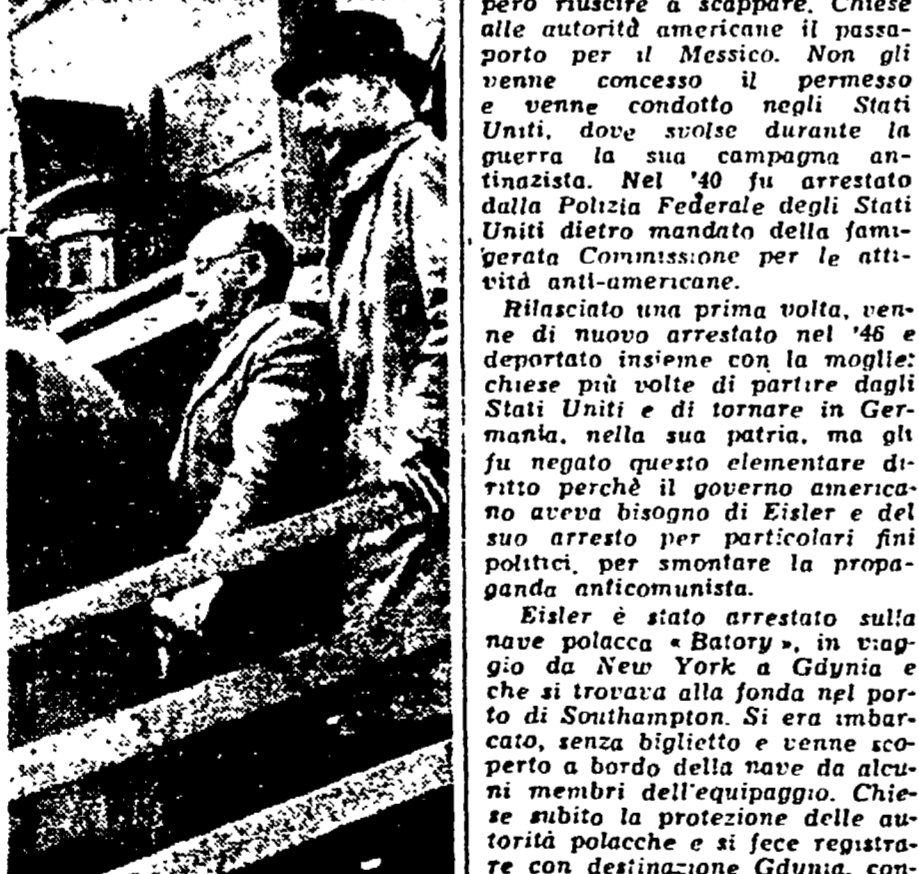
però riuscire a scappare. Chiese alle autorità americane il passaporto per il Messico. Non gli venne concesso il permesso e venne condotto negli Stati Uniti, dove svolse durante la guerra la sua campagna antinazista. Nel '40 fu arrestato dalla Polizia Federale degli Stati Uniti dietro mandato della famigerata Commissione per le attività anti-americane.

Rilasciato una prima volta, venne di nuovo arrestato nel '46 e deportato insieme con la moglie: chiese più volte di partire dagli Stati Uniti e di tornare in Germania, nella sua patria, ma gli fu negato questo elementare diritto perchè il governo americano aveva bisogno di Eisler e del suo arresto per particolari fini politici, per smontare la propaganda anticomunista.

Eisler è stato arrestato sulla nave polacca « Batory », in viaggio da New York a Gdynia e che si trovava alla fonda nel porto di Southampton. Si era imbarcato, senza biglietto e venne scoperto a bordo della nave da alcuni membri dell'equipaggio. Chiese subito la protezione delle autorità polacche e si fece registrare con destinazione Gdynia, con-